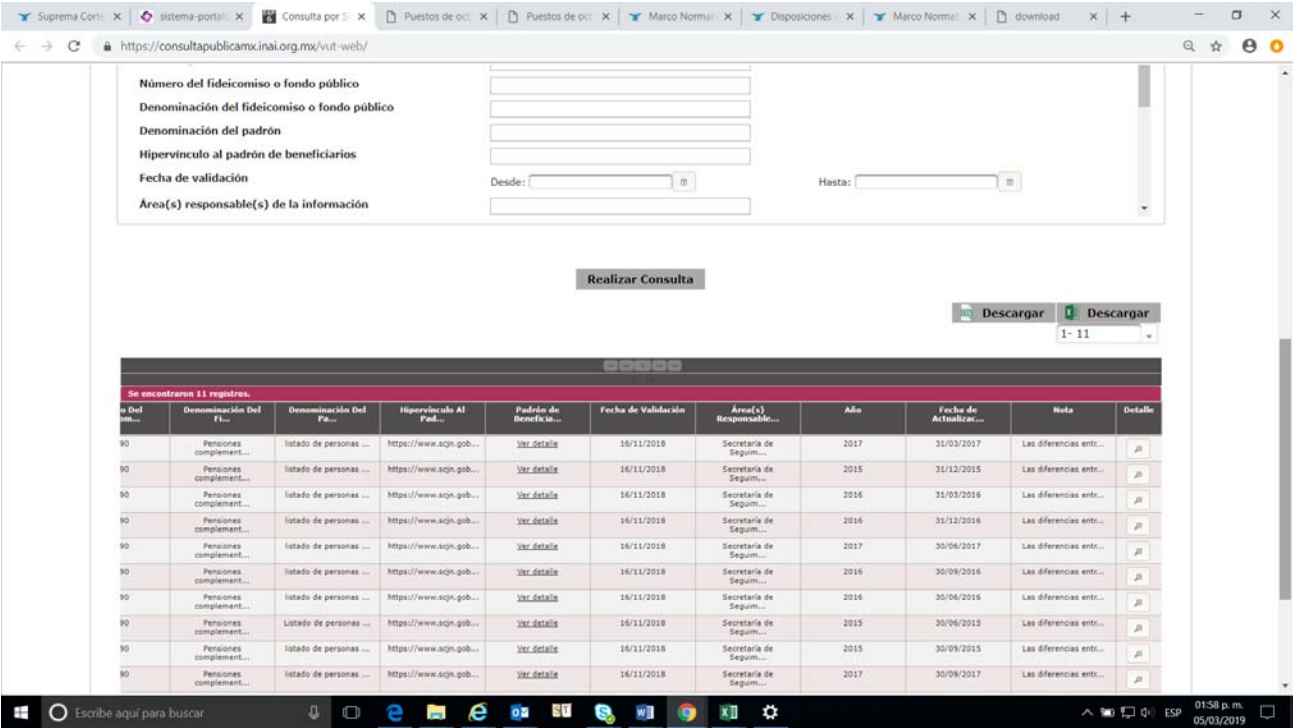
Suprema Corte | sistema-portal | Consulta por S | Puestos de oct | Puestos de oct | Marco Normat | Disposiciones | Marco Normat | download

https://consultapublicamx.inai.org.mx/vut-web/

Número del fideicomiso o fondo público

Denominación del fideicomiso o fondo público

Denominación del padrón

Hipervínculo al padrón de beneficiarios

Fecha de validación Desde: Hasta:

Área(s) responsable(s) de la información

Realizar Consulta

Descargar Descargar

1- 11

Se encontraron 11 registros.

| o Del om... | Denominación Del Fi... | Denominación Del Pa... | Hipervínculo Al Pad... | Padrón de Beneficia... | Fecha de Validación | Área(s) Responsable... | Año | Fecha de Actualizac... | Nota | Detalle |
|---|---|---|---|---|---|---|---|---|---|---|
| 90 | Pensiones complement... | listado de personas ... | https://www.scjn.gob... | Ver detalle | 16/11/2018 | Secretaría de Seguim... | 2017 | 31/03/2017 | Las diferencias entr... | |
| 90 | Pensiones complement... | listado de personas ... | https://www.scjn.gob... | Ver detalle | 16/11/2018 | Secretaría de Seguim... | 2015 | 31/12/2015 | Las diferencias entr... | |
| 90 | Pensiones complement... | listado de personas ... | https://www.scjn.gob... | Ver detalle | 16/11/2018 | Secretaría de Seguim... | 2016 | 31/03/2016 | Las diferencias entr... | |
| 90 | Pensiones complement... | listado de personas ... | https://www.scjn.gob... | Ver detalle | 16/11/2018 | Secretaría de Seguim... | 2016 | 31/12/2016 | Las diferencias entr... | |
| 90 | Pensiones complement... | listado de personas ... | https://www.scjn.gob... | Ver detalle | 16/11/2018 | Secretaría de Seguim... | 2017 | 30/06/2017 | Las diferencias entr... | |
| 90 | Pensiones complement... | listado de personas ... | https://www.scjn.gob... | Ver detalle | 16/11/2018 | Secretaría de Seguim... | 2016 | 30/09/2016 | Las diferencias entr... | |
| 90 | Pensiones complement... | listado de personas ... | https://www.scjn.gob... | Ver detalle | 16/11/2018 | Secretaría de Seguim... | 2016 | 30/06/2016 | Las diferencias entr... | |
| 90 | Pensiones complement... | Listado de personas ... | https://www.scjn.gob... | Ver detalle | 16/11/2018 | Secretaría de Seguim... | 2015 | 30/06/2015 | Las diferencias entr... | |
| 90 | Pensiones complement... | listado de personas ... | https://www.scjn.gob... | Ver detalle | 16/11/2018 | Secretaría de Seguim... | 2015 | 30/09/2015 | Las diferencias entr... | |
| 90 | Pensiones complement... | listado de personas ... | https://www.scjn.gob... | Ver detalle | 16/11/2018 | Secretaría de Seguim... | 2017 | 30/09/2017 | Las diferencias entr... | |

Escribe aquí para buscar

ESP 01:58 p. m. 05/03/2019